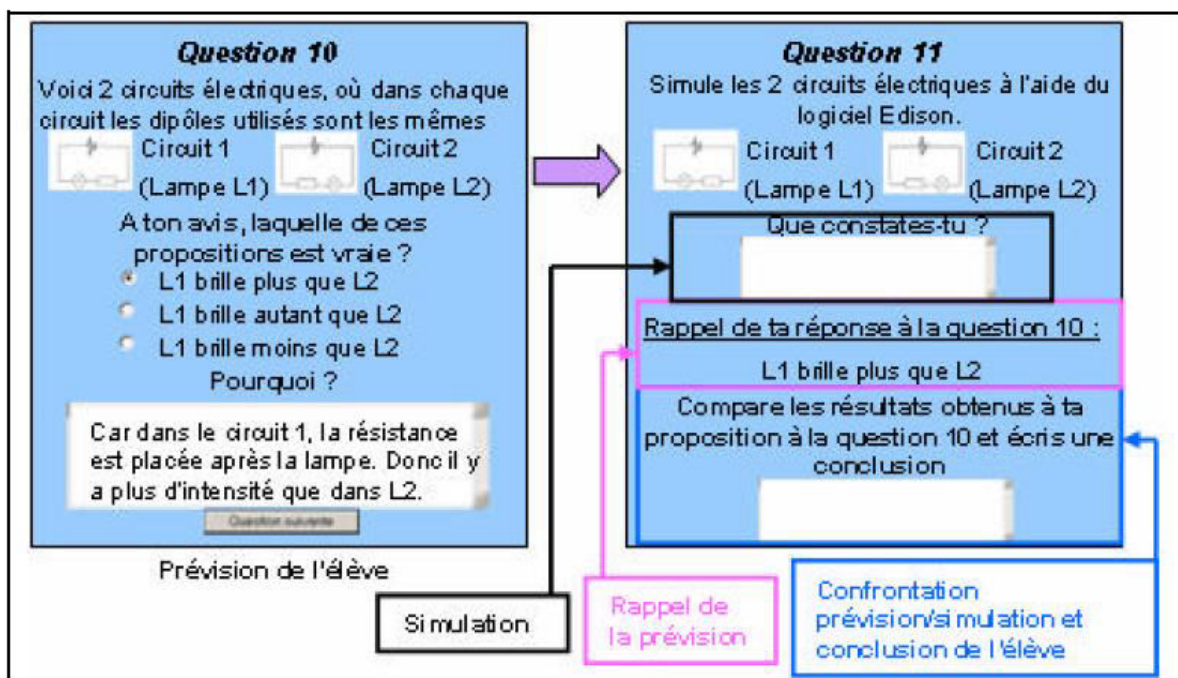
Question 10

Voici 2 circuits électriques, où dans chaque circuit les dipôles utilisés sont les mêmes

Circuit 1 (Lampe L1)

Circuit 2 (Lampe L2)

A ton avis, laquelle de ces propositions est vraie ?

L1 brille plus que L2

L1 brille autant que L2

L1 brille moins que L2

Pourquoi ?

Car dans le circuit 1, la résistance est placée après la lampe. Donc il y a plus d'intensité que dans L2.

Question suivante

Prévision de l'élève

Question 11

Simule les 2 circuits électriques à l'aide du logiciel Edison.

Circuit 1 (Lampe L1)

Circuit 2 (Lampe L2)

Que constates-tu ?

Rappel de ta réponse à la question 10 :

L1 brille plus que L2

Compare les résultats obtenus à ta proposition à la question 10 et écris une conclusion

Simulation

Rappel de la prévision

Confrontation prévision/simulation et conclusion de l'élève